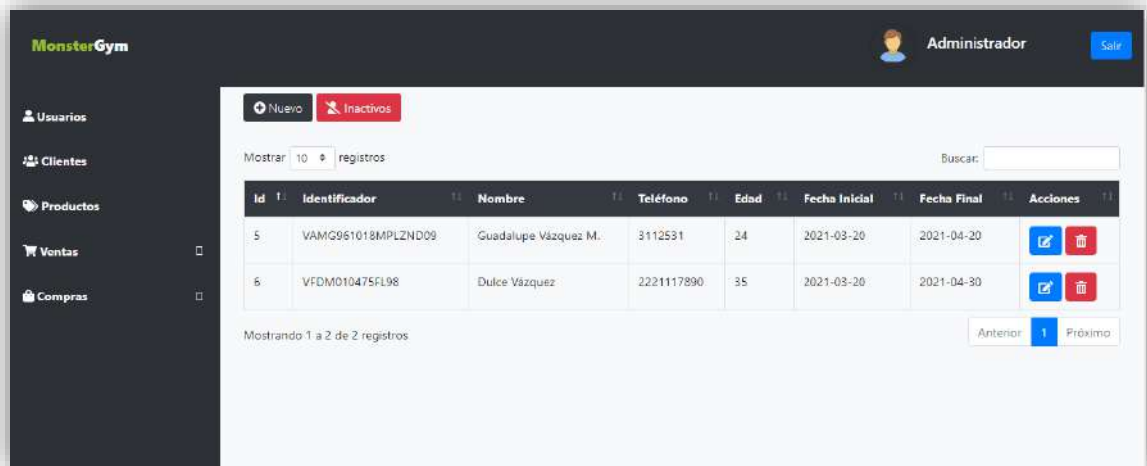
MonsterGym

Administrador

Salir

Usuarios

Clientes

Productos

Ventas

Compras

Nuevo Inactivos

Mostrar 10 registros

Buscar:

| Id | Identificador | Nombre | Teléfono | Edad | Fecha Inicial | Fecha Final | Acciones |
|---|---|---|---|---|---|---|---|
| 5 | VAMG961018MPLZND09 | Guadalupe Vázquez M. | 3112531 | 24 | 2021-03-20 | 2021-04-20 | |
| 6 | VFDM010475FL98 | Dulce Vázquez | 2221117890 | 35 | 2021-03-20 | 2021-04-30 | |

Mostrando 1 a 2 de 2 registros

Anterior 1 Próximo